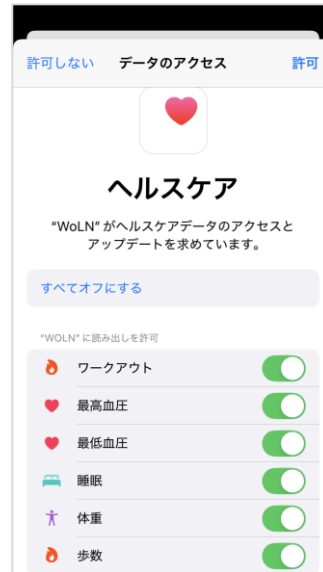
許可しない　データのアクセス　許可

ヘルスケア

“WoLN” がヘルスケアデータのアクセスとアップデートを求めています。

すべてオフにする

“WOLN” に読み出しを許可

ワークアウト

最高血圧

最低血圧

睡眠

体重

歩数